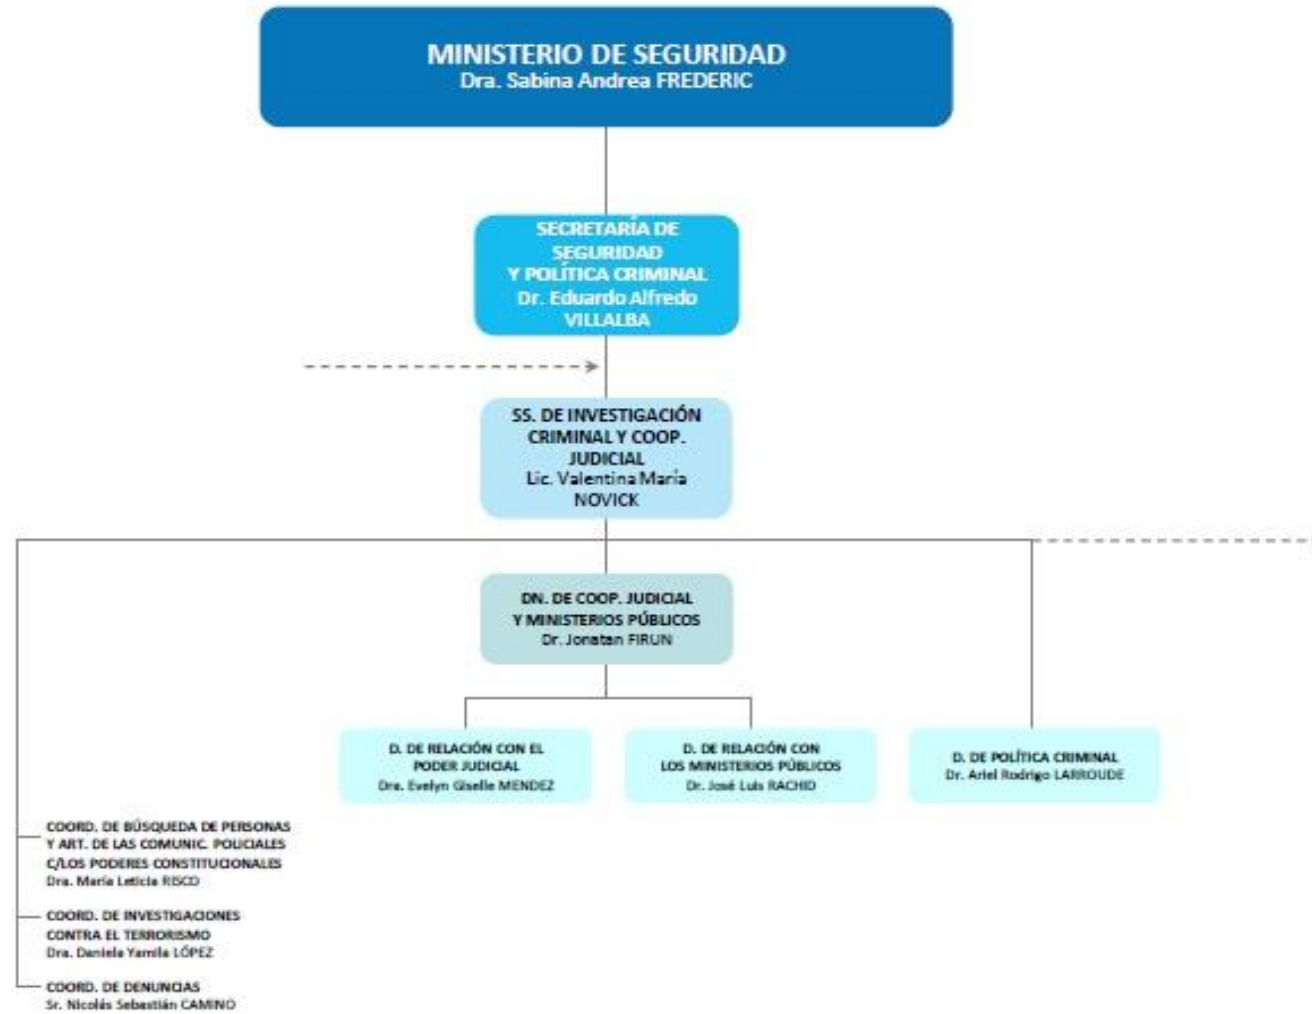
MINISTERIO DE SEGURIDAD
Dra. Sabina Andrea FREDERIC

SECRETARÍA DE SEGURIDAD Y POLÍTICA CRIMINAL
Dr. Eduardo Alfredo VILLALBA

SS. DE INVESTIGACIÓN CRIMINAL Y COOP. JUDICIAL
Lic. Valentina María NOVICK

DN. DE COOP. JUDICIAL Y MINISTERIOS PÚBLICOS
Dr. Jonatan FIRUN

D. DE RELACIÓN CON EL PODER JUDICIAL
Dra. Evelyn Giselle MENDEZ

D. DE RELACIÓN CON LOS MINISTERIOS PÚBLICOS
Dr. José Luis RACHID

D. DE POLÍTICA CRIMINAL
Dr. Ariel Rodrigo LARROUDE

COORD. DE BÚSQUEDA DE PERSONAS Y ART. DE LAS COMUNIC. POLICIALES C/LOS PODERES CONSTITUCIONALES
Dra. María Leticia RISCO

COORD. DE INVESTIGACIONES CONTRA EL TERRORISMO
Dra. Daniela Yamila LÓPEZ

COORD. DE DENUNCIAS
Sr. Nicolás Sebastián CAMINO